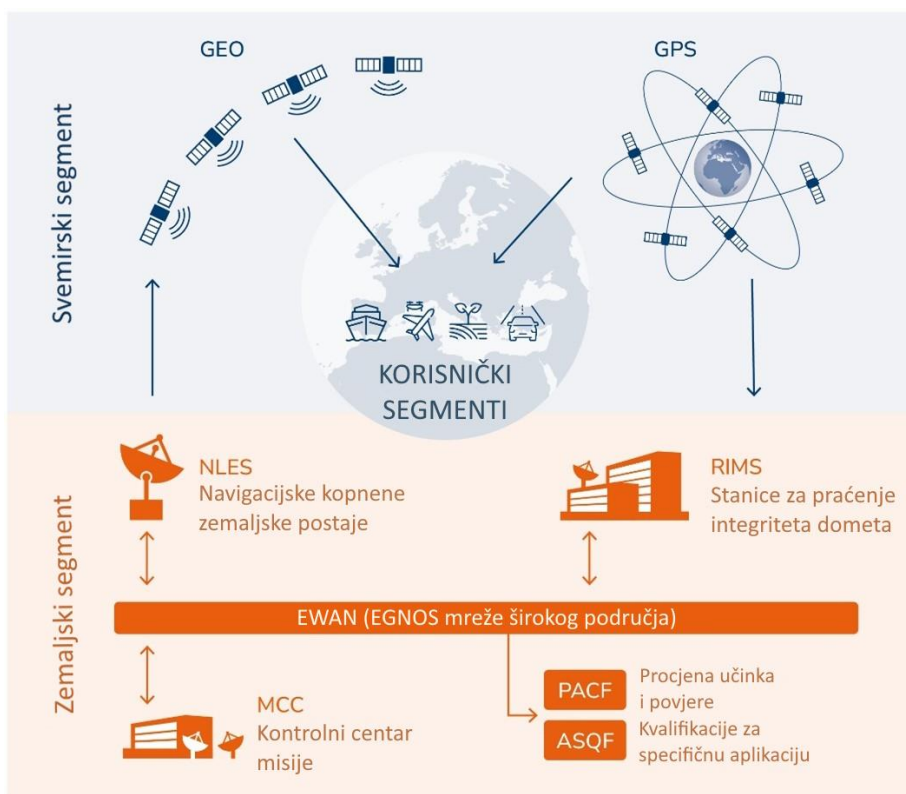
Svemirski segment

GEO

GPS

KORISNIČKI SEGMENTI

Zemaljski segment

NLES
Navigacijske kopnene zemaljske postaje

RIMS
Stanice za praćenje integriteta dometa

EWAN (EGNOS mreže širokog područja)

MCC
Kontrolni centar misije

PACF
Procjena učinka i povjere

ASQF
Kvalifikacije za specifičnu aplikaciju